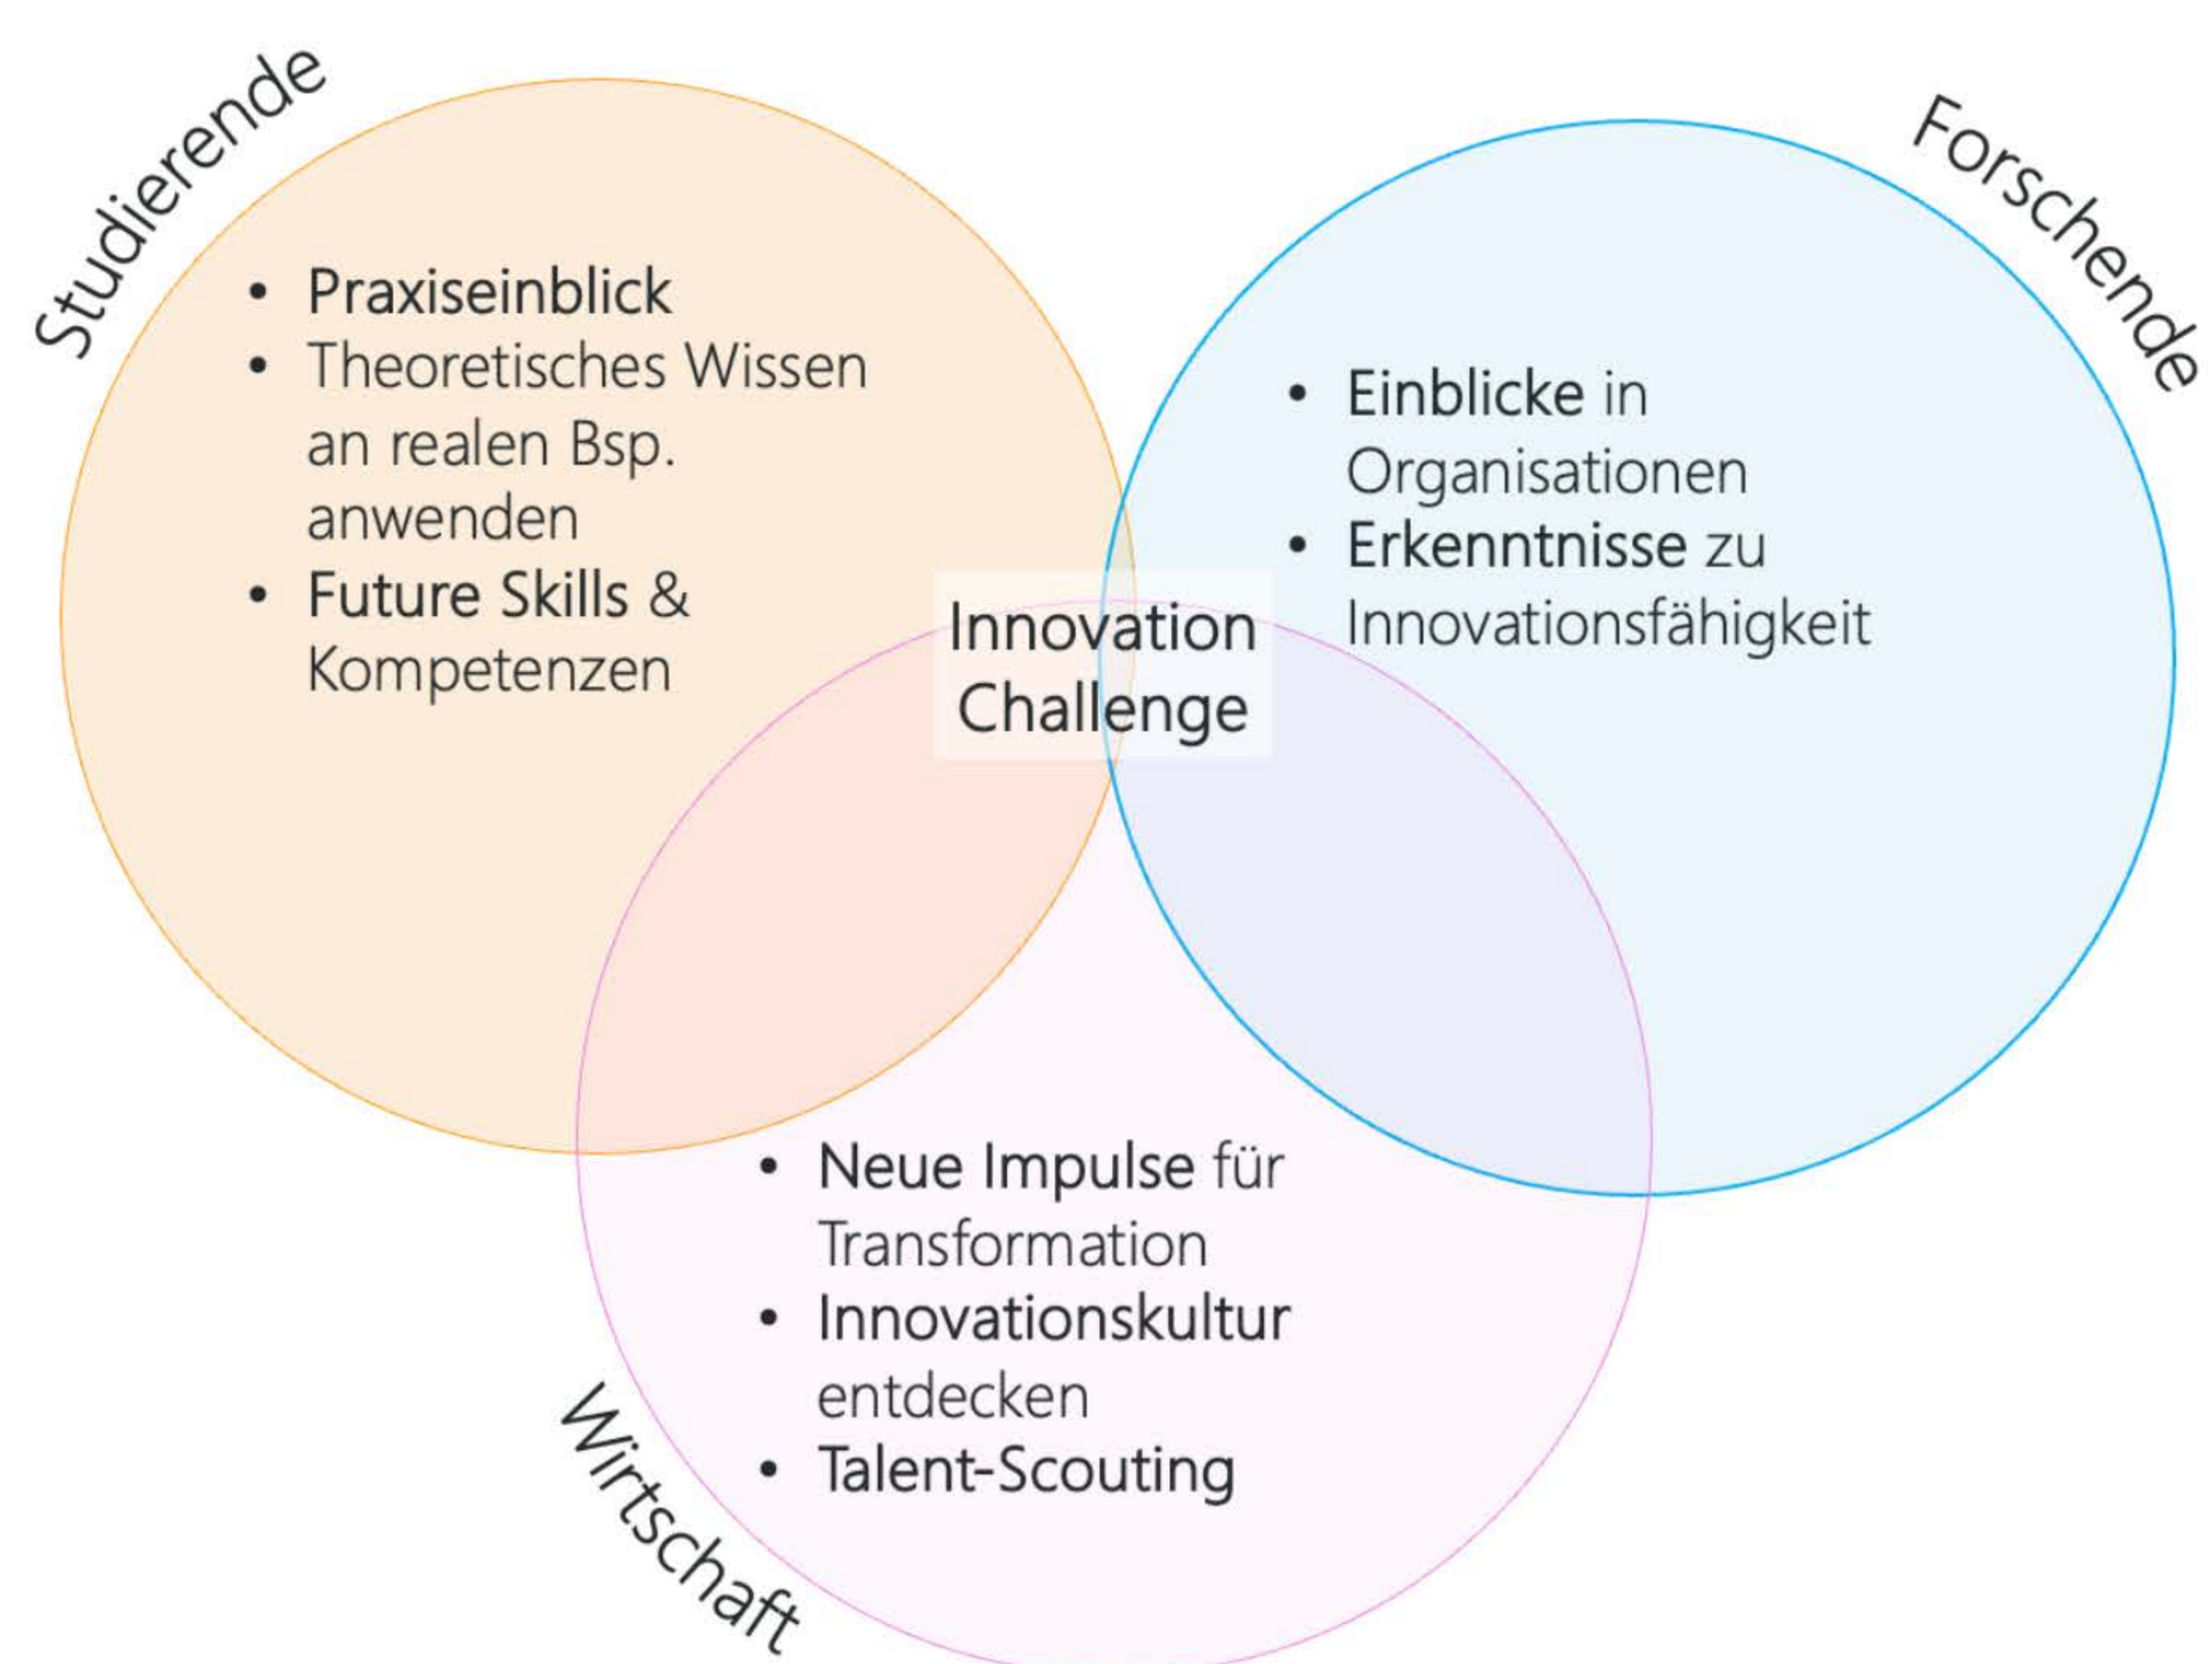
Studierende

- Praxiseinblick
- Theoretisches Wissen an realen Bsp. anwenden
- Future Skills & Kompetenzen

Forschende

- Einblicke in Organisationen
- Erkenntnisse zu Innovationsfähigkeit

Innovation Challenge

- Neue Impulse für Transformation
- Innovationskultur entdecken
- Talent-Scouting

Wirtschaft